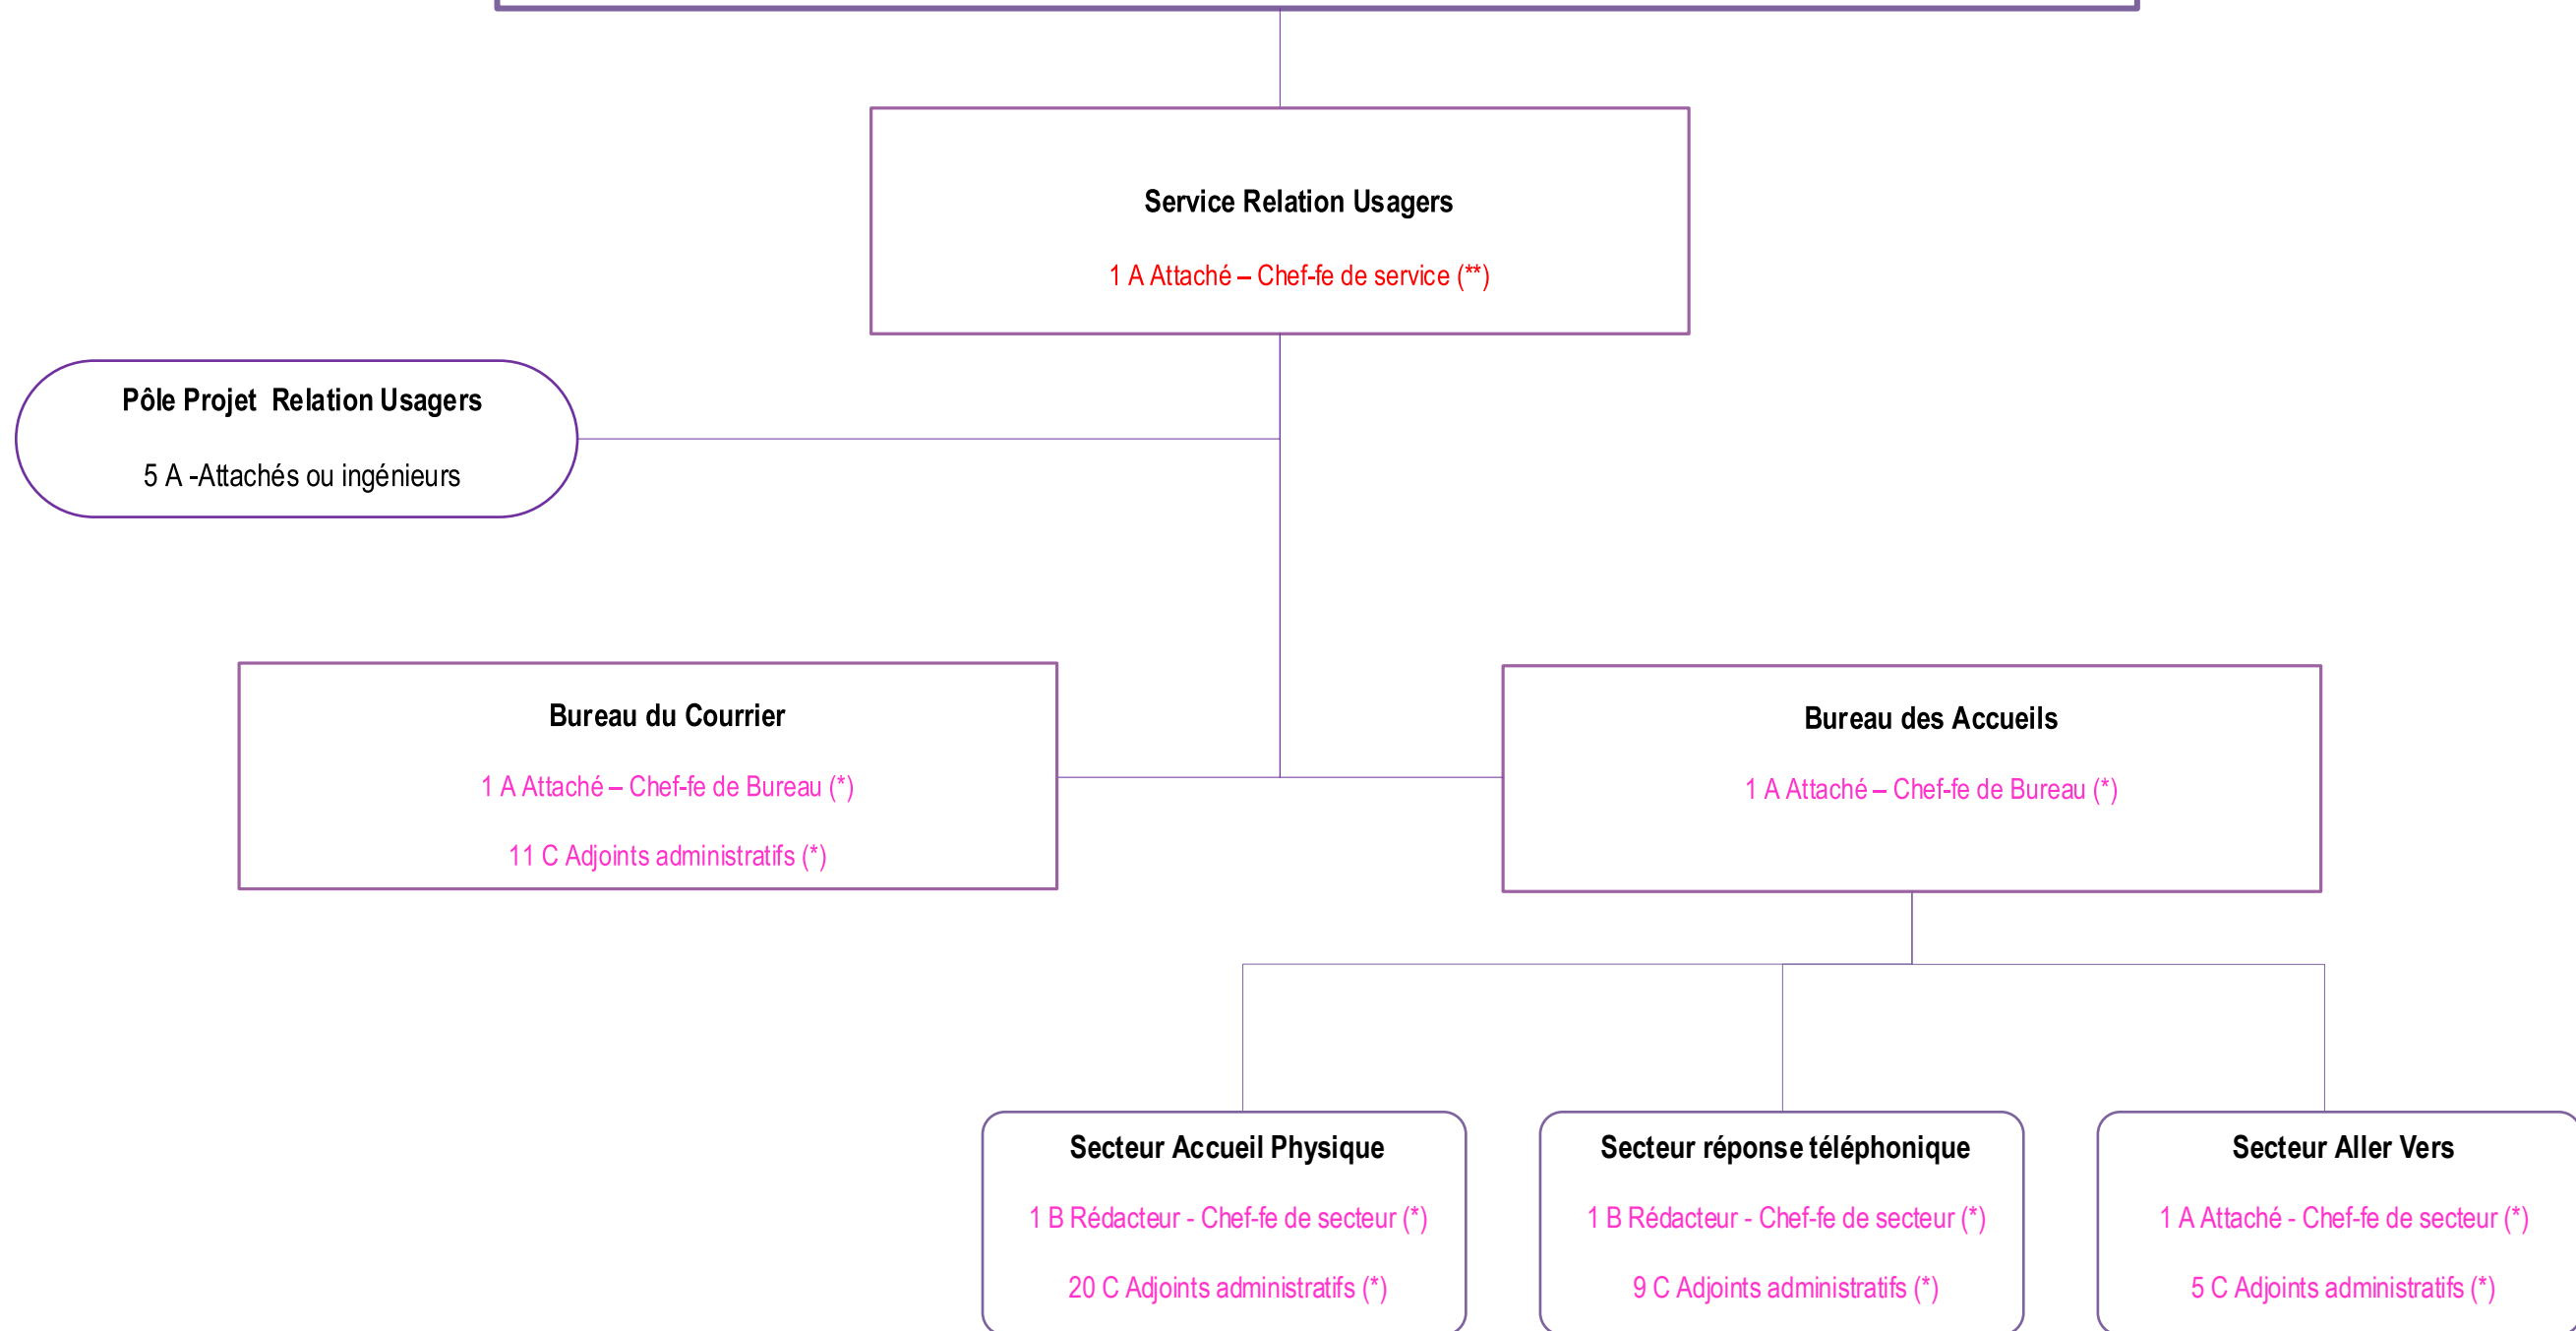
Service Relation Usagers

1 A Attaché – Chef-fe de service (**)

Pôle Projet Relation Usagers

5 A -Attachés ou ingénieurs

Bureau du Courrier

1 A Attaché – Chef-fe de Bureau (*)

11 C Adjoints administratifs (*)

Bureau des Accueils

1 A Attaché – Chef-fe de Bureau (*)

Secteur Accueil Physique

1 B Rédacteur - Chef-fe de secteur (*)

20 C Adjoints administratifs (*)

Secteur réponse téléphonique

1 B Rédacteur - Chef-fe de secteur (*)

9 C Adjoints administratifs (*)

Secteur Aller Vers

1 A Attaché - Chef-fe de secteur (*)

5 C Adjoints administratifs (*)